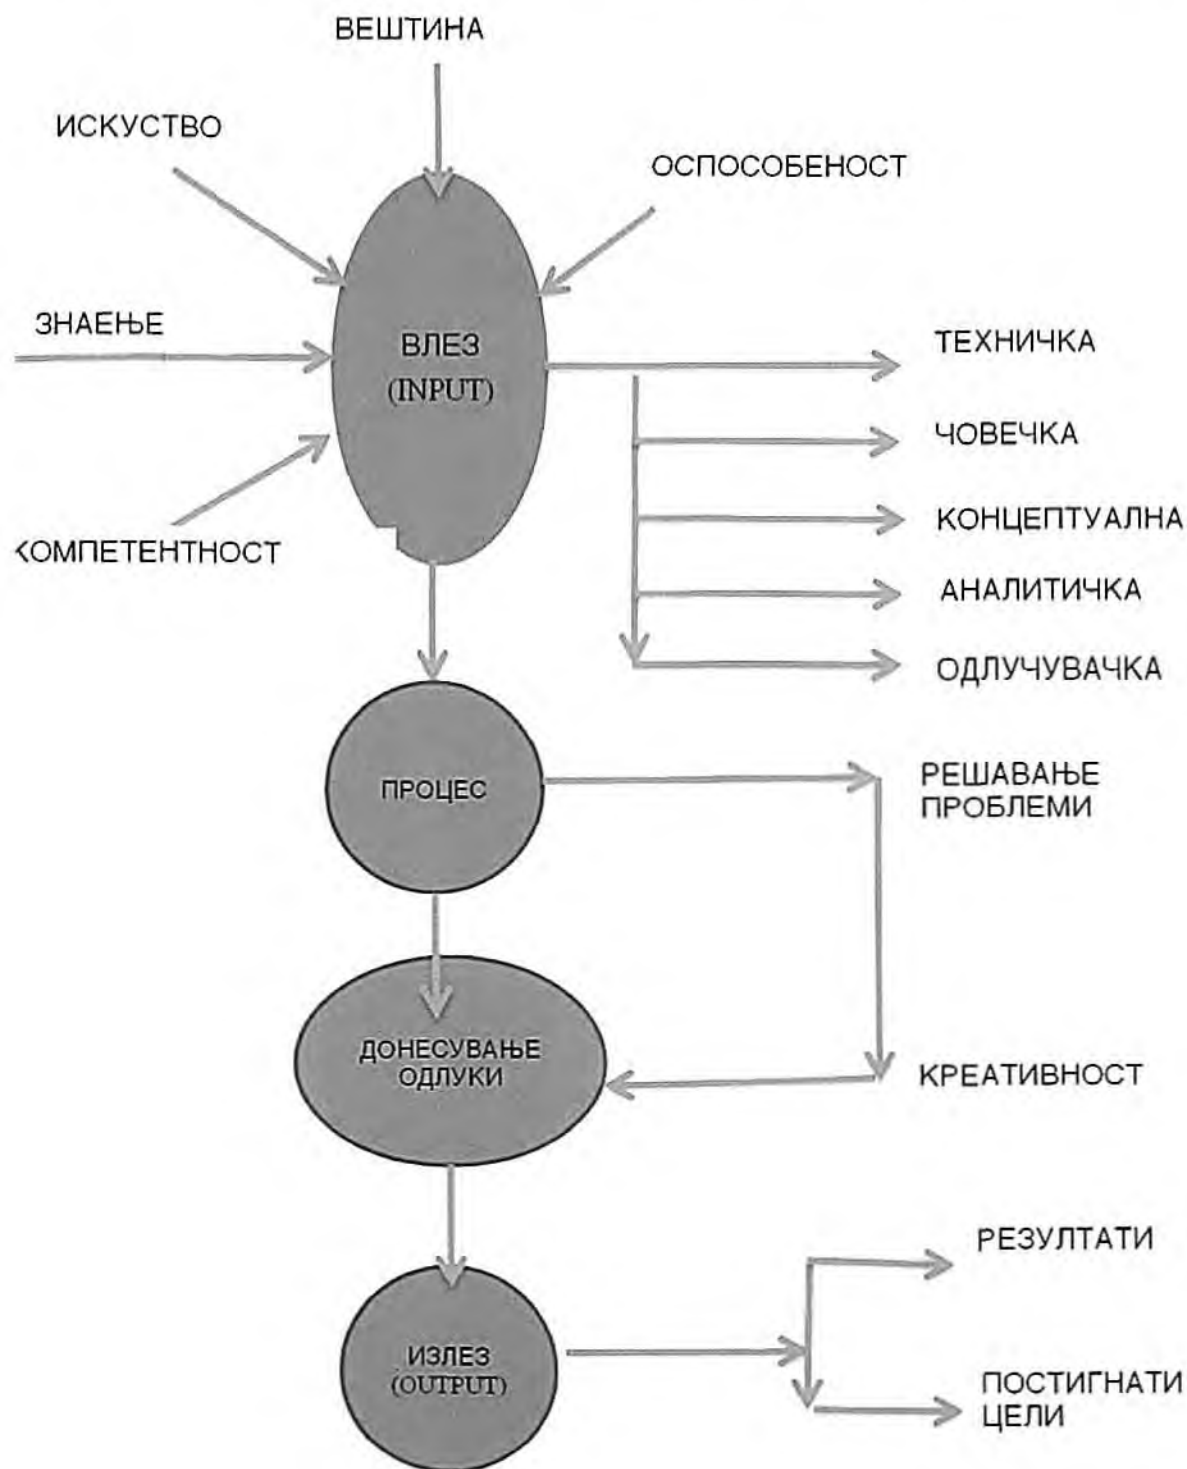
ВЕШТИНА

ИСКУСТВО

ОСПОСОБЕНОСТ

ЗНАЕЊЕ

ВЛЕЗ
(INPUT)

КОМПЕТЕНТНОСТ

ТЕХНИЧКА

ЧОВЕЧКА

КОНЦЕПТУАЛНА

АНАЛИТИЧКА

ОДЛУЧУВАЧКА

ПРОЦЕС

РЕШАВАЊЕ ПРОБЛЕМИ

ДОНЕСУВАЊЕ ОДЛУКИ

КРЕАТИВНОСТ

РЕЗУЛТАТИ

ИЗЛЕЗ
(OUTPUT)

ПОСТИГНАТИ ЦЕЛИ